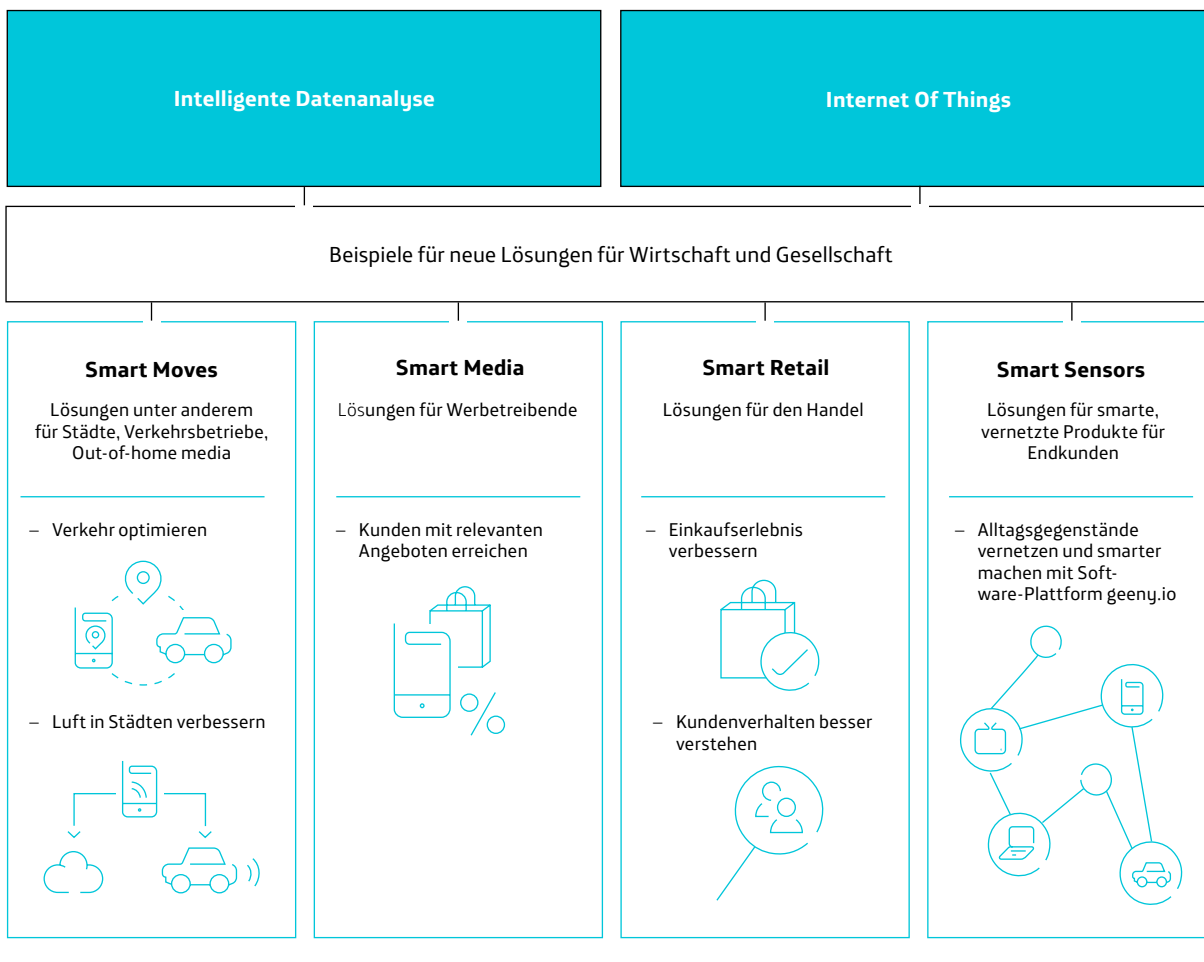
Intelligente Datenanalyse

Internet Of Things

Beispiele für neue Lösungen für Wirtschaft und Gesellschaft

Smart Moves

Lösungen unter anderem für Städte, Verkehrsbetriebe, Out-of-home media

– Verkehr optimieren

– Luft in Städten verbessern

Smart Media

Lösungen für Werbetreibende

– Kunden mit relevanten Angeboten erreichen

Smart Retail

Lösungen für den Handel

– Einkaufserlebnis verbessern

– Kundenverhalten besser verstehen

Smart Sensors

Lösungen für smarte, vernetzte Produkte für Endkunden

– Alltagsgegenstände vernetzen und smarter machen mit Software-Plattform geeny.io